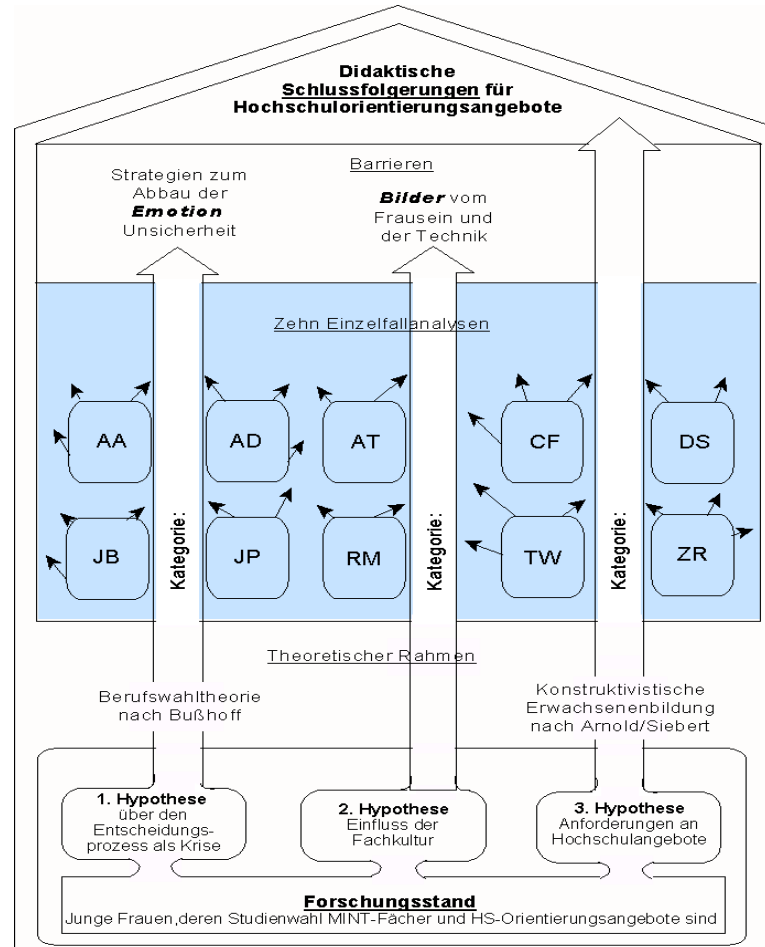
Didaktische
Schlussfolgerungen für
Hochschulorientierungsangebote

Barrieren

Strategien zum Abbau der Emotion Unsicherheit

Bilder vom Frausein und der Technik

Zehn Einzelfallanalysen

AA
AD
AT
CF
DS
JB
JP
RM
TW
ZR

Kategorie:
Kategorie:
Kategorie:

Theoretischer Rahmen

Berufswahltheorie nach Bußhoff

Konstruktivistische Erwachsenenbildung nach Arnold/Siebert

1. Hypothese
über den Entscheidungsprozess als Krise

2. Hypothese
Einfluss der Fachkultur

3. Hypothese
Anforderungen an Hochschulangebote

Forschungsstand
Junge Frauen,deren Studienwahl MINT-Fächer und HS-Orientierungsangebote sind